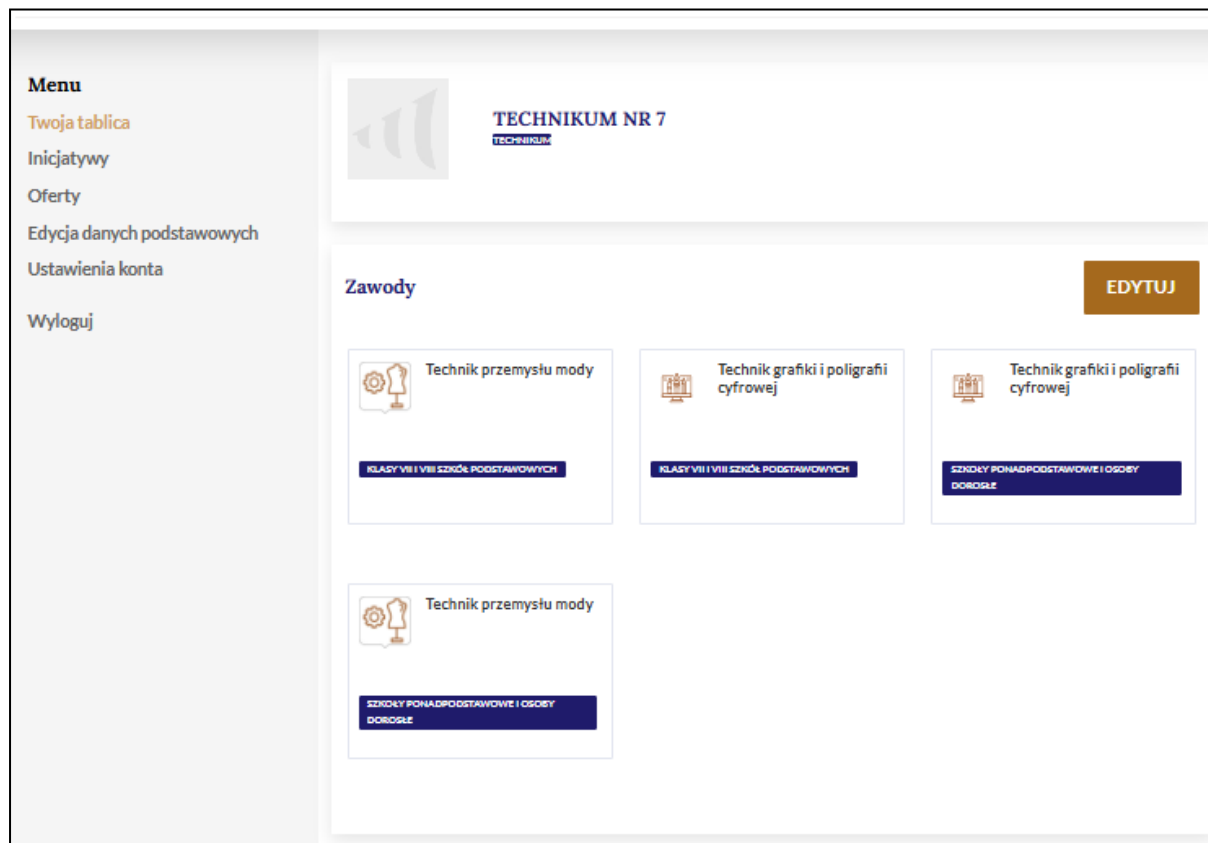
Menu
Twoja tablica
Inicjatywy
Oferty
Edycja danych podstawowych
Ustawienia konta
Wyloguj

TECHNIKUM NR 7
TECHNIKUM

Zawody

EDYTUJ

Technik przemysłu mody
KLASY VII I VIII SZKÓŁ PODSTAWOWYCH

Technik grafiki i poligrafii cyfrowej
KLASY VII I VIII SZKÓŁ PODSTAWOWYCH

Technik grafiki i poligrafii cyfrowej
SZKOŁY PONADPODSTAWOWE I OSOBY DOROSŁE

Technik przemysłu mody
SZKOŁY PONADPODSTAWOWE I OSOBY DOROSŁE